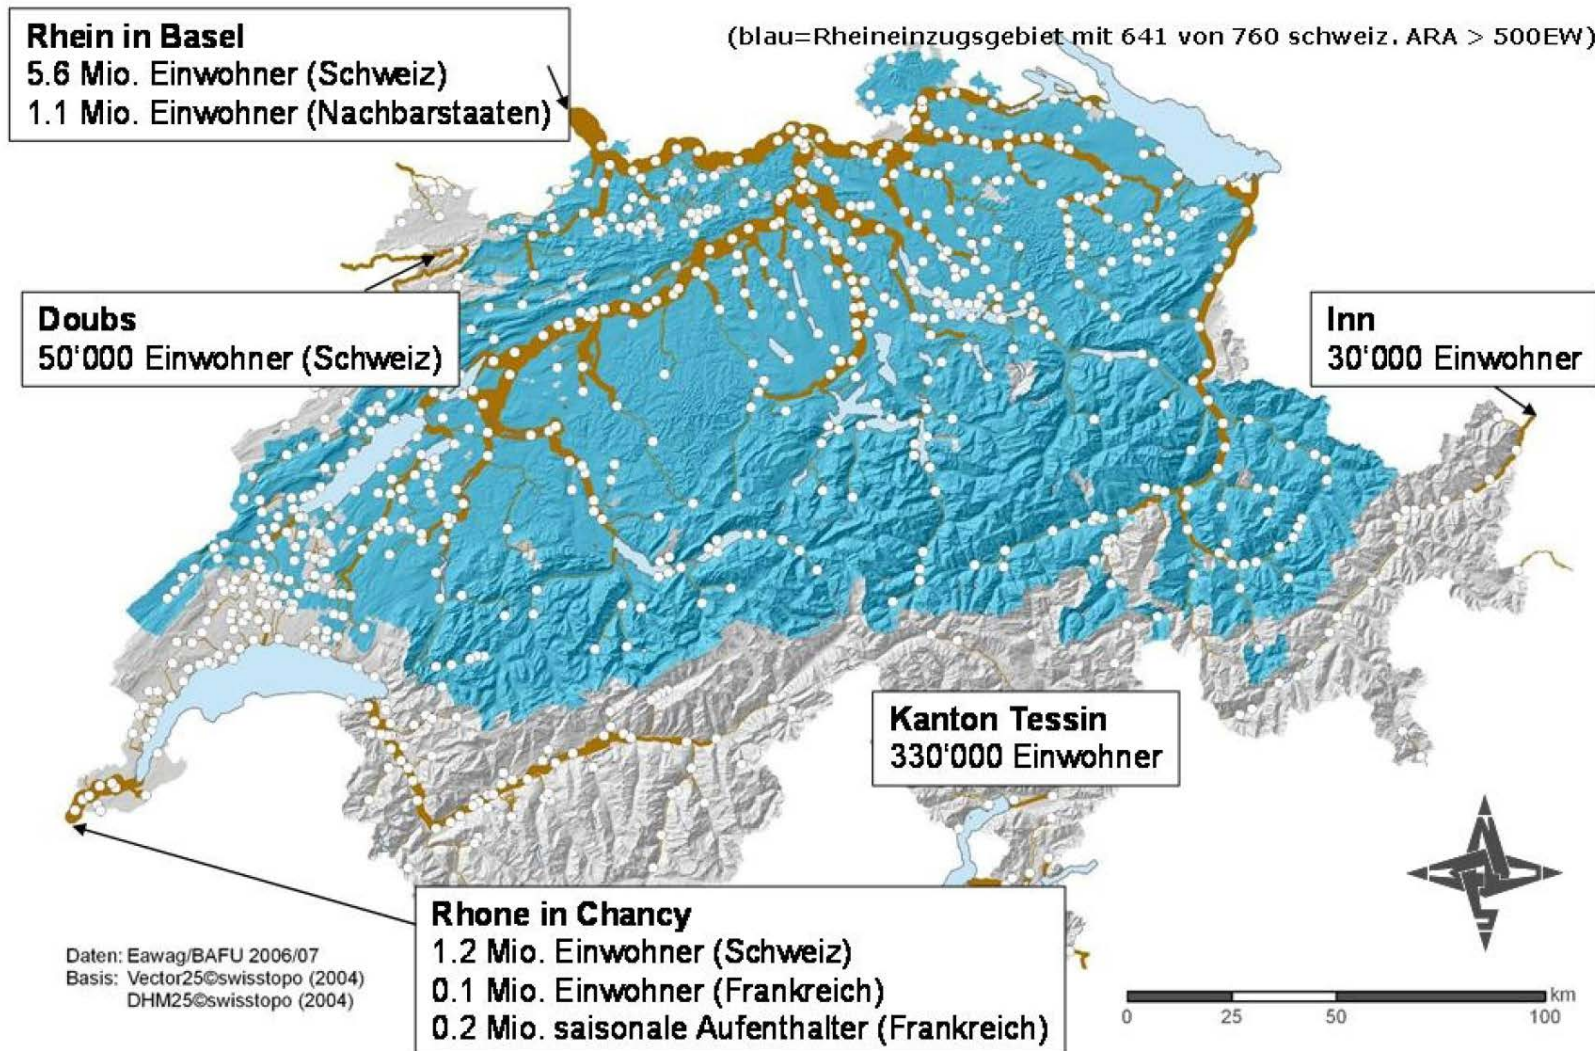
Rhein in Basel
5.6 Mio. Einwohner (Schweiz)
1.1 Mio. Einwohner (Nachbarstaaten)

(blau=Rheineinzugsgebiet mit 641 von 760 schweiz. ARA > 500EW)

Doubs
50'000 Einwohner (Schweiz)

Inn
30'000 Einwohner

Kanton Tessin
330'000 Einwohner

Rhone in Chancy
1.2 Mio. Einwohner (Schweiz)
0.1 Mio. Einwohner (Frankreich)
0.2 Mio. saisonale Aufenthalter (Frankreich)

Daten: Eawag/BAFU 2006/07
Basis: Vector25©swisstopo (2004)
DHM25©swisstopo (2004)

0 25 50 100 km